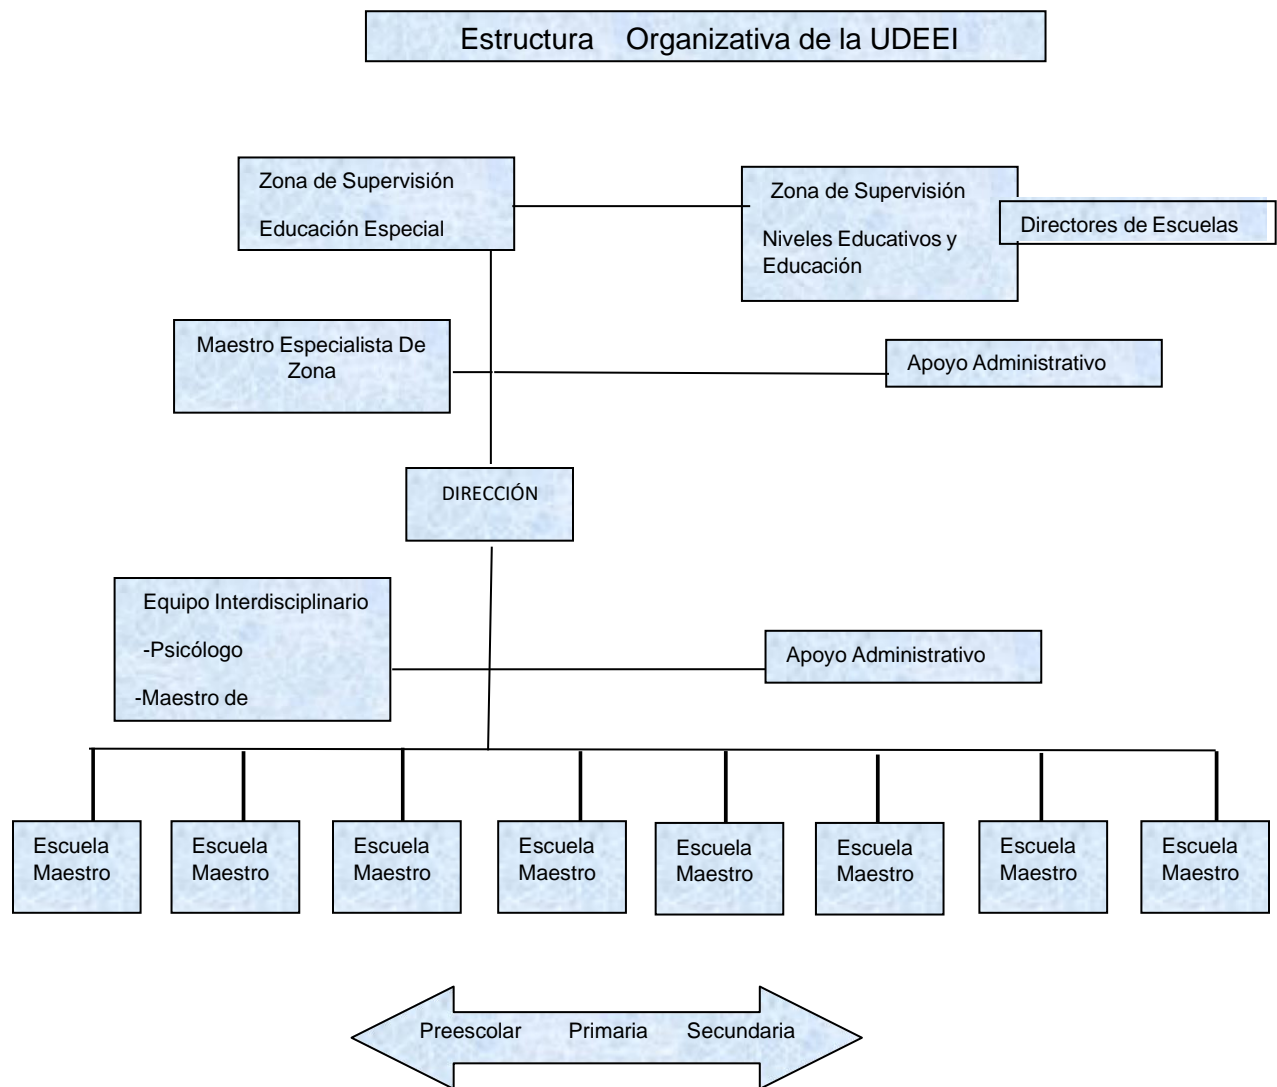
Estructura Organizativa de la UDEEI

Zona de Supervisión

Educación Especial

Zona de Supervisión

Niveles Educativos y Educación

Directores de Escuelas

Maestro Especialista De Zona

Apoyo Administrativo

DIRECCIÓN

Equipo Interdisciplinario

-Psicólogo

-Maestro de

Apoyo Administrativo

Escuela Maestro

Escuela Maestro

Escuela Maestro

Escuela Maestro

Escuela Maestro

Escuela Maestro

Escuela Maestro

Escuela Maestro

Preescolar Primaria Secundaria